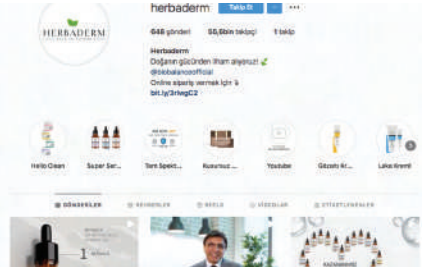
HERBADERM

herbaderm Takip Et ···

648 gönderi 50,6bin takipçi 1 takip

Herbaderm
Doğanın gücünden ilham alıyoruz! 🌿
@biobalanceofficial
Online sipariş vermek için 👇
bit.ly/3rlvgC2

Hello Clean Super Ser... Tam Spect... Kusursuz ... Youtube Gözaltı Kr... Leke Kremi

GÖNDERİLER REELSLER REELS VİDEOLAR ETİKETLENENLER

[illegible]